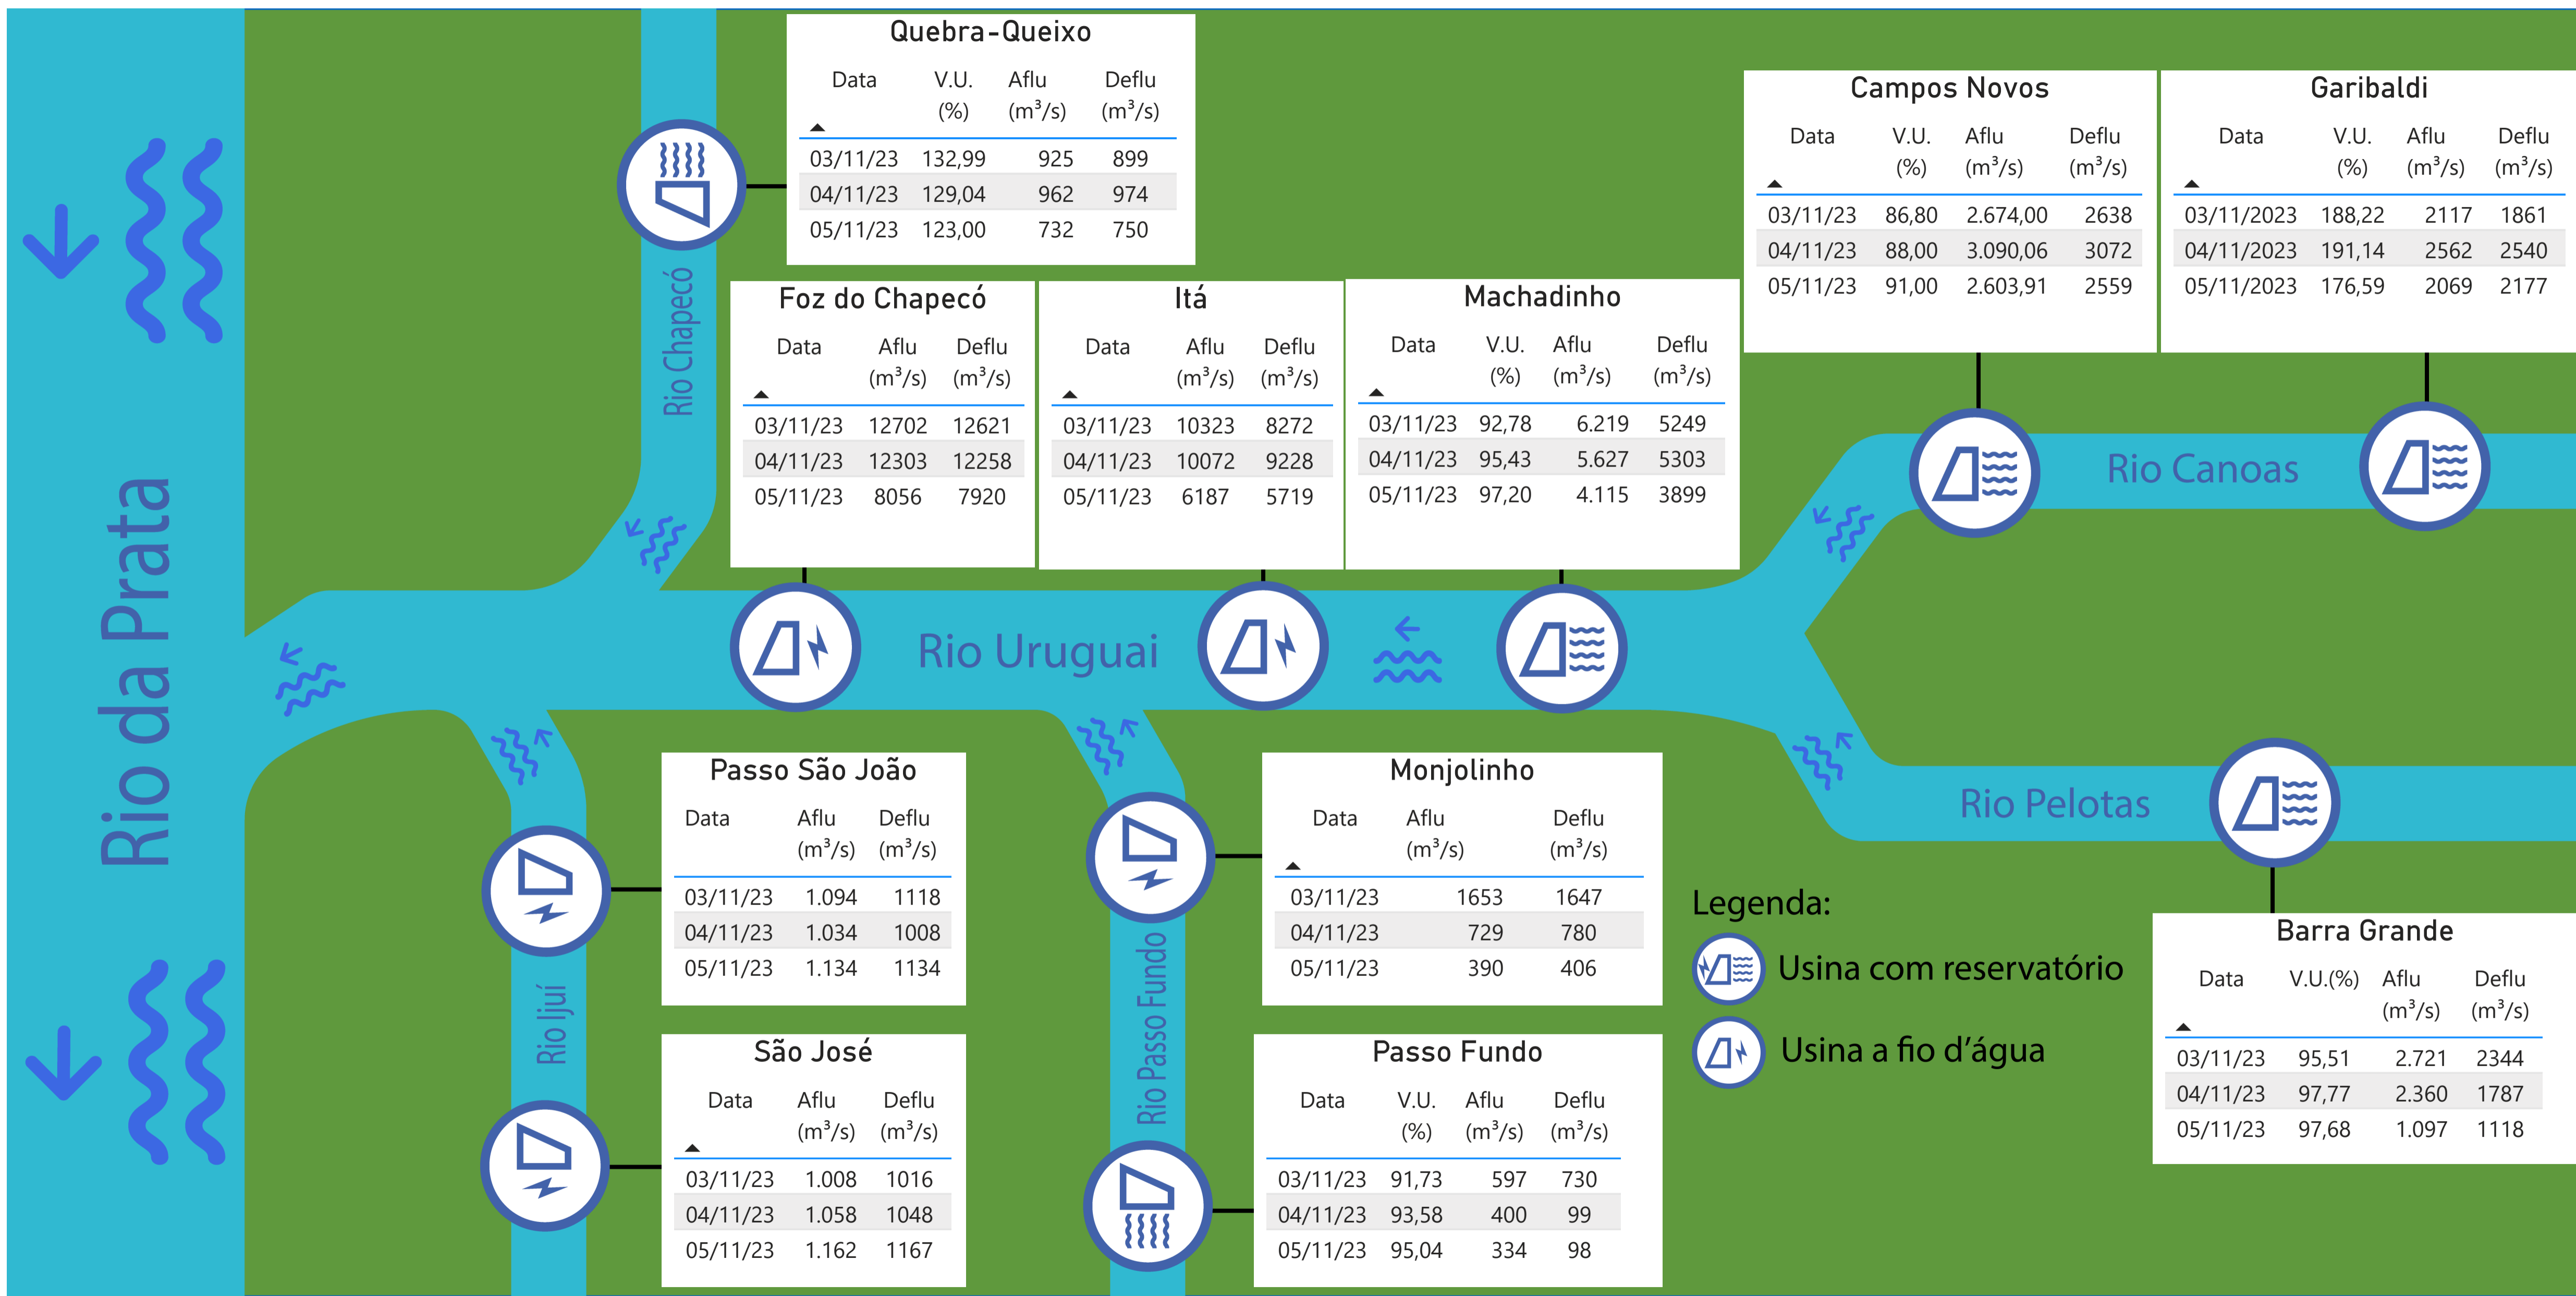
Rio da Prata

Rio Chapecó

Quebra-Queixo

| Data | V.U. (%) | Aflu ($m^3/s$) | Deflu ($m^3/s$) |
|---|---|---|---|
| 03/11/23 | 132,99 | 925 | 899 |
| 04/11/23 | 129,04 | 962 | 974 |
| 05/11/23 | 123,00 | 732 | 750 |

Foz do Chapecó

| Data | Aflu ($m^3/s$) | Deflu ($m^3/s$) |
|---|---|---|
| 03/11/23 | 12702 | 12621 |
| 04/11/23 | 12303 | 12258 |
| 05/11/23 | 8056 | 7920 |

Itá

| Data | Aflu ($m^3/s$) | Deflu ($m^3/s$) |
|---|---|---|
| 03/11/23 | 10323 | 8272 |
| 04/11/23 | 10072 | 9228 |
| 05/11/23 | 6187 | 5719 |

Machadinho

| Data | V.U. (%) | Aflu ($m^3/s$) | Deflu ($m^3/s$) |
|---|---|---|---|
| 03/11/23 | 92,78 | 6.219 | 5249 |
| 04/11/23 | 95,43 | 5.627 | 5303 |
| 05/11/23 | 97,20 | 4.115 | 3899 |

Campos Novos

| Data | V.U. (%) | Aflu ($m^3/s$) | Deflu ($m^3/s$) |
|---|---|---|---|
| 03/11/23 | 86,80 | 2.674,00 | 2638 |
| 04/11/23 | 88,00 | 3.090,06 | 3072 |
| 05/11/23 | 91,00 | 2.603,91 | 2559 |

Garibaldi

| Data | V.U. (%) | Aflu ($m^3/s$) | Deflu ($m^3/s$) |
|---|---|---|---|
| 03/11/2023 | 188,22 | 2117 | 1861 |
| 04/11/2023 | 191,14 | 2562 | 2540 |
| 05/11/2023 | 176,59 | 2069 | 2177 |

Rio Canoas

Rio Uruguai

Rio Pelotas

Passo São João

| Data | Aflu ($m^3/s$) | Deflu ($m^3/s$) |
|---|---|---|
| 03/11/23 | 1.094 | 1118 |
| 04/11/23 | 1.034 | 1008 |
| 05/11/23 | 1.134 | 1134 |

Monjolinho

| Data | Aflu ($m^3/s$) | Deflu ($m^3/s$) |
|---|---|---|
| 03/11/23 | 1653 | 1647 |
| 04/11/23 | 729 | 780 |
| 05/11/23 | 390 | 406 |

Legenda:
Usina com reservatório
Usina a fio d'água

Barra Grande

| Data | V.U.(%) | Aflu ($m^3/s$) | Deflu ($m^3/s$) |
|---|---|---|---|
| 03/11/23 | 95,51 | 2.721 | 2344 |
| 04/11/23 | 97,77 | 2.360 | 1787 |
| 05/11/23 | 97,68 | 1.097 | 1118 |

Rio Ijuí

São José

| Data | Aflu ($m^3/s$) | Deflu ($m^3/s$) |
|---|---|---|
| 03/11/23 | 1.008 | 1016 |
| 04/11/23 | 1.058 | 1048 |
| 05/11/23 | 1.162 | 1167 |

Rio Passo Fundo

Passo Fundo

| Data | V.U. (%) | Aflu ($m^3/s$) | Deflu ($m^3/s$) |
|---|---|---|---|
| 03/11/23 | 91,73 | 597 | 730 |
| 04/11/23 | 93,58 | 400 | 99 |
| 05/11/23 | 95,04 | 334 | 98 |